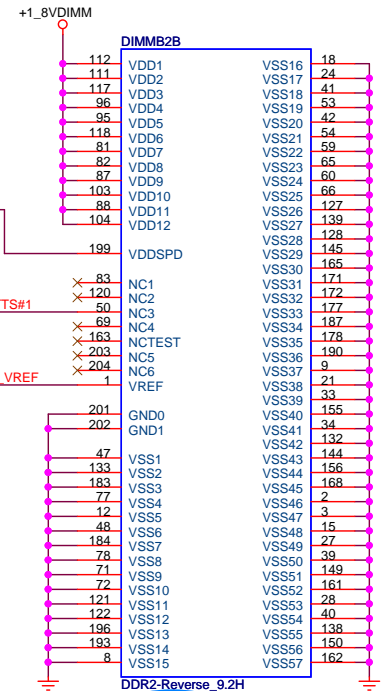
+1_8VDIMM

DIMMB2B

| 112 | VDD1 | VSS16 | 18 |
|---|---|---|---|
| 111 | VDD2 | VSS17 | 24 |
| 117 | VDD3 | VSS18 | 41 |
| 96 | VDD4 | VSS19 | 53 |
| 95 | VDD5 | VSS20 | 42 |
| 118 | VDD6 | VSS21 | 54 |
| 81 | VDD7 | VSS22 | 59 |
| 82 | VDD8 | VSS23 | 65 |
| 87 | VDD9 | VSS24 | 60 |
| 103 | VDD10 | VSS25 | 66 |
| 88 | VDD11 | VSS26 | 127 |
| 104 | VDD12 | VSS27 | 139 |
| | | VSS28 | 128 |
| 199 | VDDSPD | VSS29 | 145 |
| | | VSS30 | 165 |
| 83 | NC1 | VSS31 | 171 |
| 120 | NC2 | VSS32 | 172 |
| 50 | NC3 | VSS33 | 177 |
| 69 | NC4 | VSS34 | 187 |
| 163 | NCTEST | VSS35 | 178 |
| 203 | NC5 | VSS36 | 190 |
| 204 | NC6 | VSS37 | 9 |
| 1 | VREF | VSS38 | 21 |
| | | VSS39 | 33 |
| 201 | GND0 | VSS40 | 155 |
| 202 | GND1 | VSS41 | 34 |
| | | VSS42 | 132 |
| 47 | VSS1 | VSS43 | 144 |
| 133 | VSS2 | VSS44 | 156 |
| 183 | VSS3 | VSS45 | 168 |
| 77 | VSS4 | VSS46 | 2 |
| 12 | VSS5 | VSS47 | 3 |
| 48 | VSS6 | VSS48 | 15 |
| 184 | VSS7 | VSS49 | 27 |
| 78 | VSS8 | VSS50 | 39 |
| 71 | VSS9 | VSS51 | 149 |
| 72 | VSS10 | VSS52 | 161 |
| 121 | VSS11 | VSS53 | 28 |
| 122 | VSS12 | VSS54 | 40 |
| 196 | VSS13 | VSS55 | 138 |
| 193 | VSS14 | VSS56 | 150 |
| 8 | VSS15 | VSS57 | 162 |

TS#1

VREF

DDR2-Reverse_9.2H